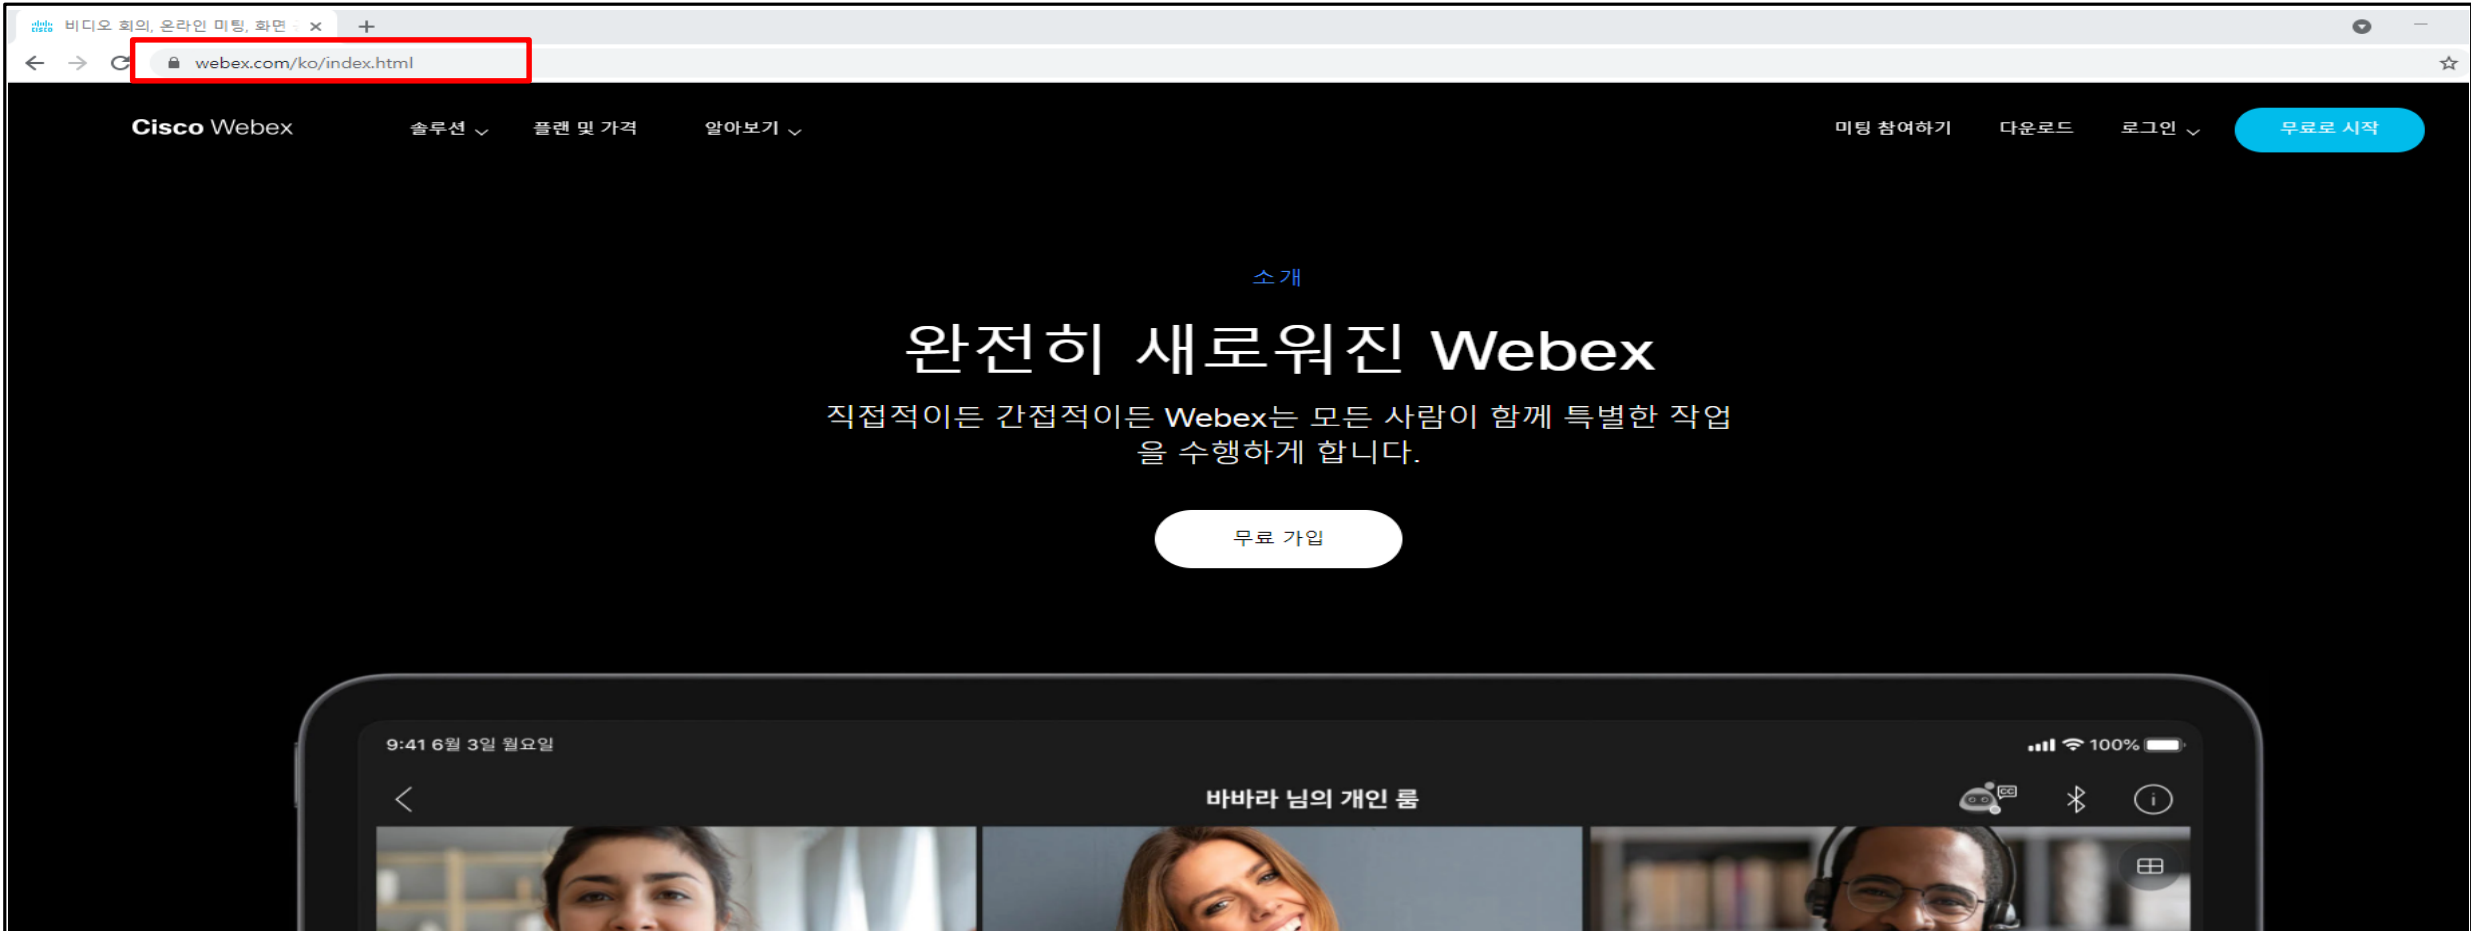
비디오 회의, 온라인 미팅, 화면 ×
+
webex.com/ko/index.html

Cisco Webex
솔루션
플랜 및 가격
알아보기
미팅 참여하기
다운로드
로그인
무료로 시작

소개
완전히 새로워진 Webex
직접적이든 간접적이든 Webex는 모든 사람이 함께 특별한 작업을 수행하게 합니다.
무료 가입

9:41 6월 3일 월요일
100%
바바라 님의 개인 룸